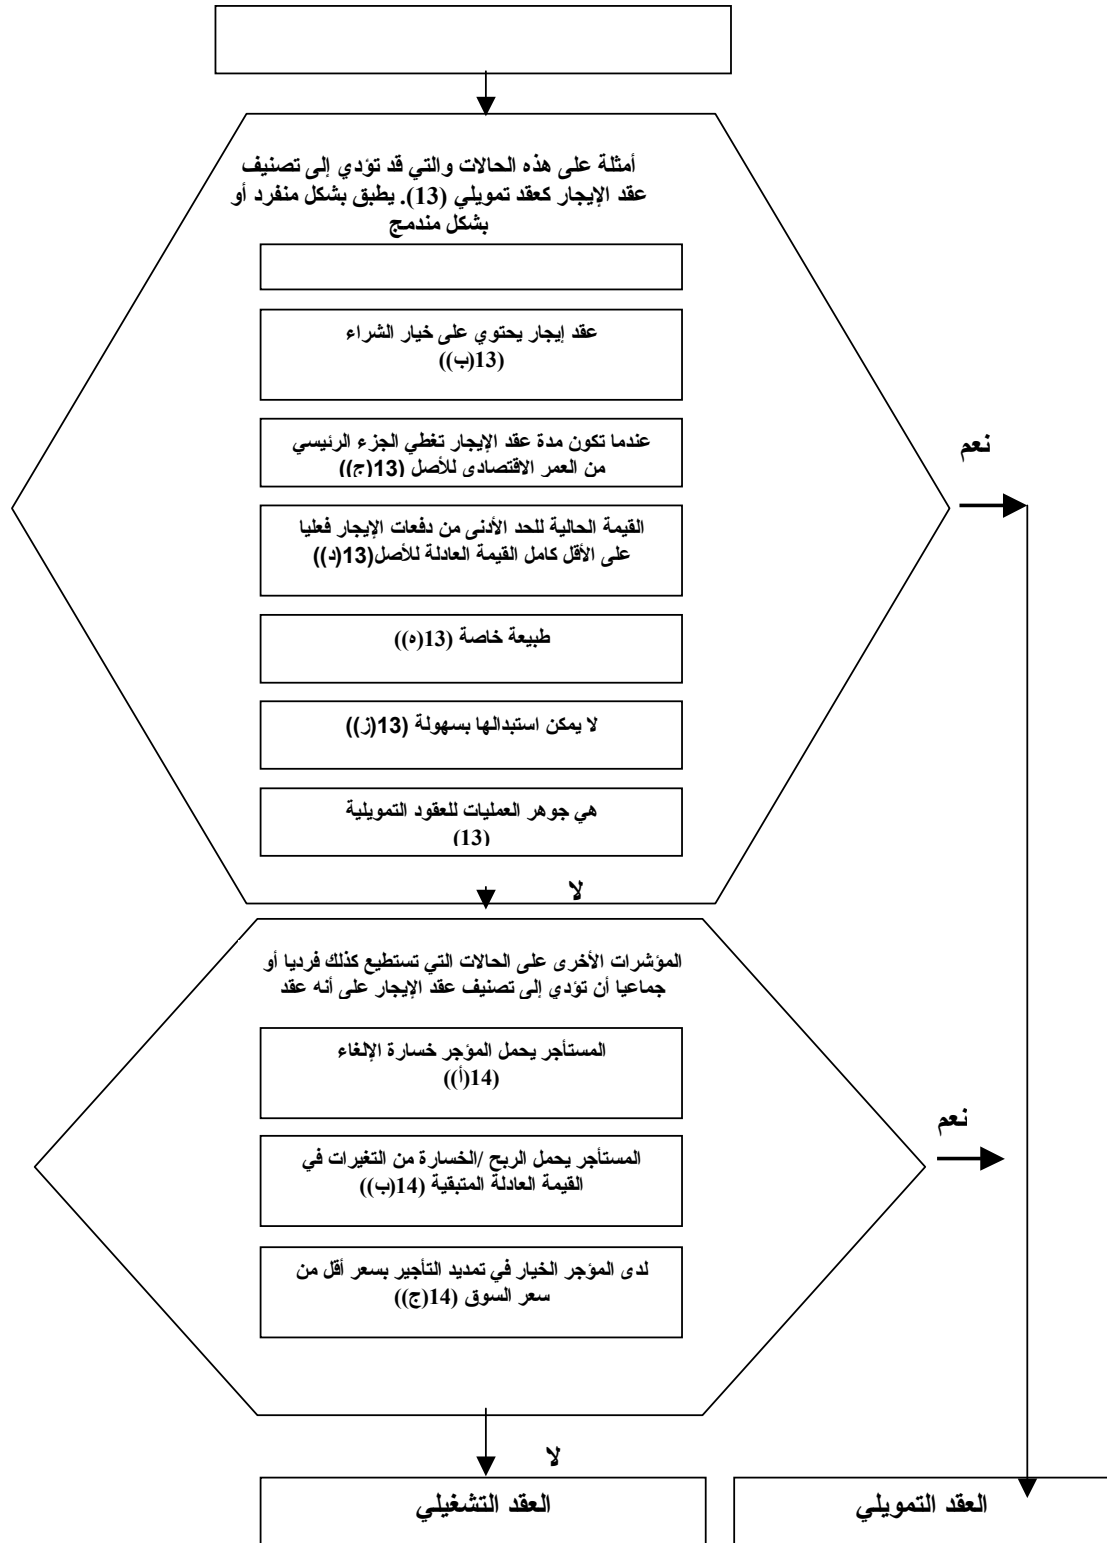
أمثلة على هذه الحالات والتي قد تؤدي إلى تصنيف عقد الإيجار كعقد تمويلي (13). يطبق بشكل منفرد أو بشكل مندمج

عقد إيجار يحتوي على خيار الشراء (13(ب))

عندما تكون مدة عقد الإيجار تغطي الجزء الرئيسي من العمر الاقتصادى للأصل (13(ج))

القيمة الحالية للحد الأدنى من دفعات الإيجار فعليا على الأقل كامل القيمة العادلة للأصل(13(د))

طبيعة خاصة (13(ه))

لا يمكن استبدالها بسهولة (13(ز))

هي جوهر العمليات للعقود التمويلية (13)

نعم

لا

المؤشرات الأخرى على الحالات التي تستطيع كذلك فرديا أو جماعيا أن تؤدي إلى تصنيف عقد الإيجار على أنه عقد

المستأجر يحمل المؤجر خسارة الإلغاء (14(أ))

المستأجر يحمل الربح /الخسارة من التغيرات في القيمة العادلة المتبقية (14(ب))

لدى المؤجر الخيار في تمديد التأجير بسعر أقل من سعر السوق (14(ج))

نعم

لا

العقد التشغيلي

العقد التمويلي